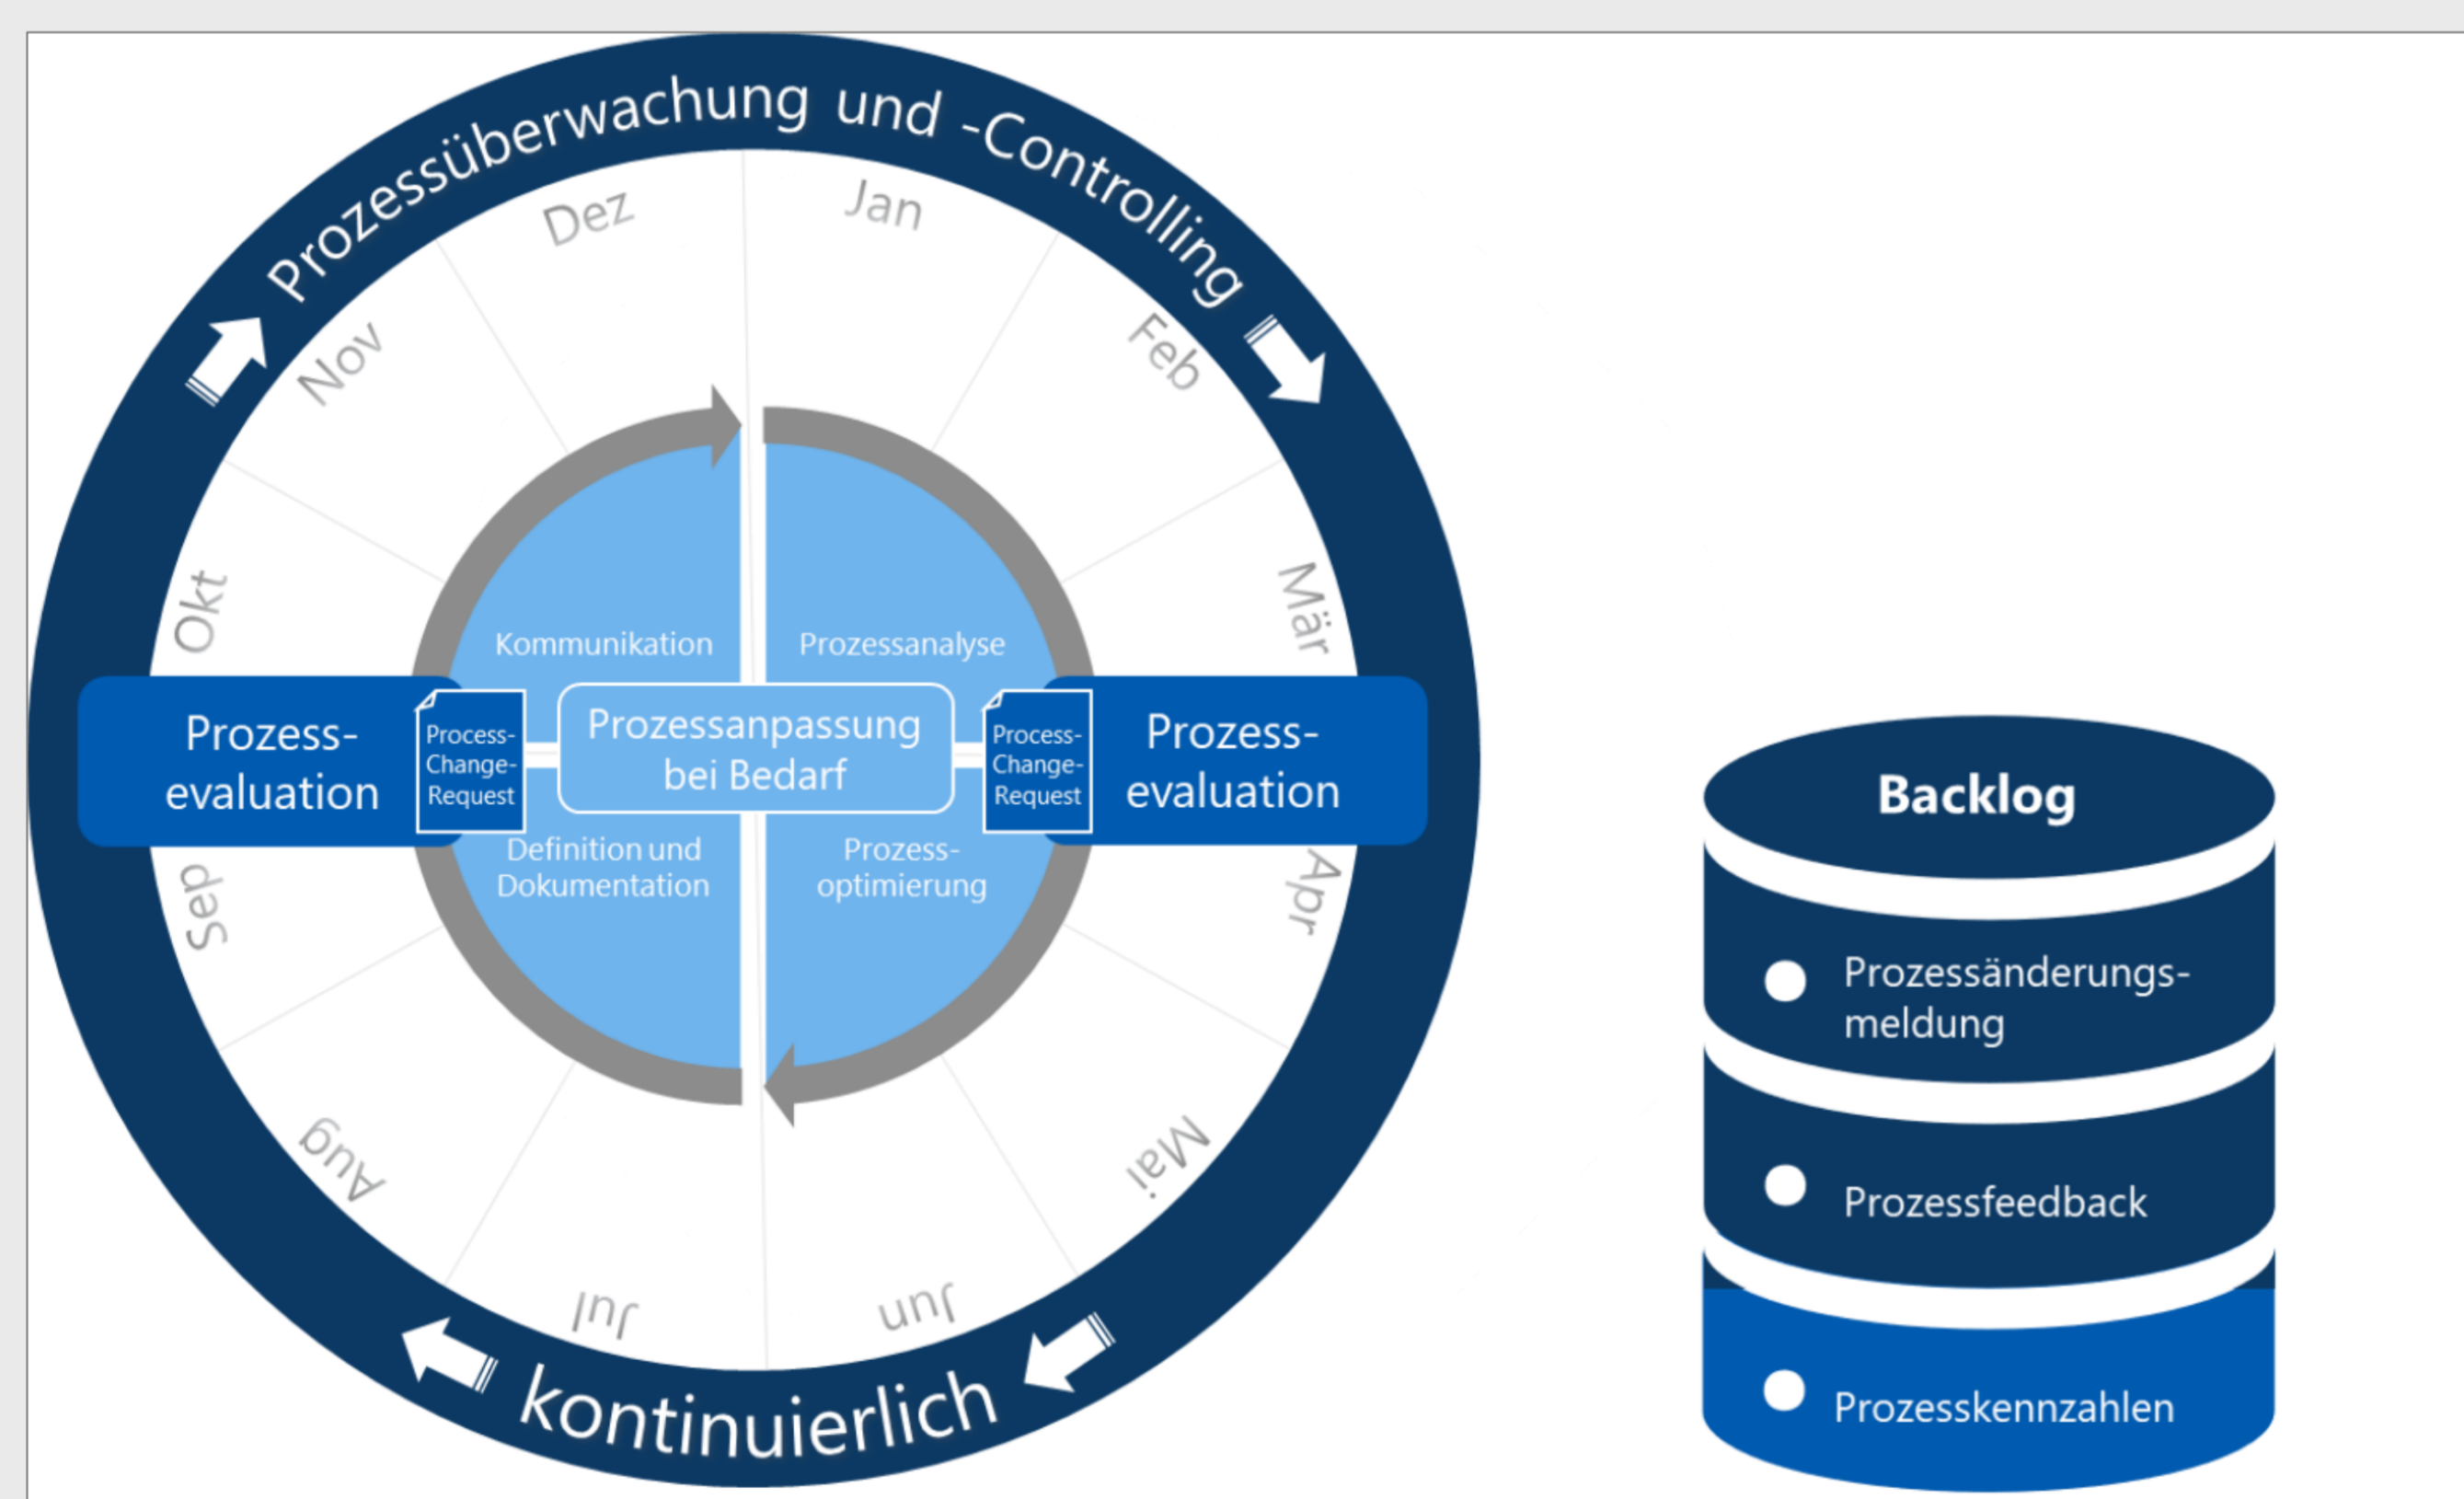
Prozessüberwachung und -Controlling

Dez
Jan
Nov
Feb
Okt
Mär

Kommunikation
Prozessanalyse

Prozess-evaluation
Process-Change-Request
Prozessanpassung bei Bedarf
Process-Change-Request
Prozess-evaluation

Definition und Dokumentation
Prozess-optimierung

Sep
Apr
Aug
Mai
Jul
Jun

kontinuierlich

Backlog
Prozessänderungs-meldung
Prozessfeedback
Prozesskennzahlen